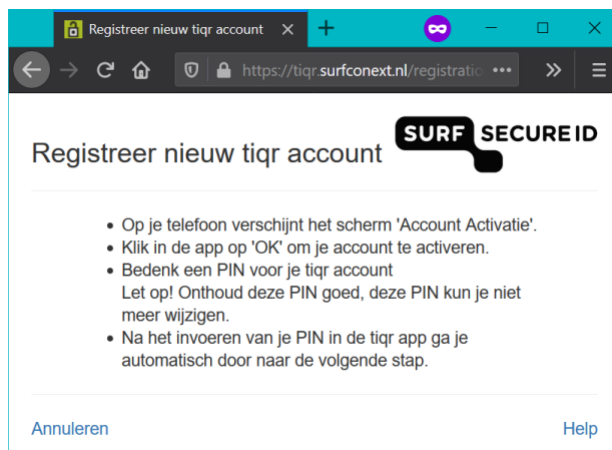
Registreer nieuw tiqr account ×
+
https://tiqr.surfconext.nl/registratio •••
»

Registreer nieuw tiqr account

SURF SECURE ID

- Op je telefoon verschijnt het scherm 'Account Activatie'.
- Klik in de app op 'OK' om je account te activeren.
- Bedenk een PIN voor je tiqr account
Let op! Onthoud deze PIN goed, deze PIN kun je niet meer wijzigen.
- Na het invoeren van je PIN in de tiqr app ga je automatisch door naar de volgende stap.

Annuleren

Help